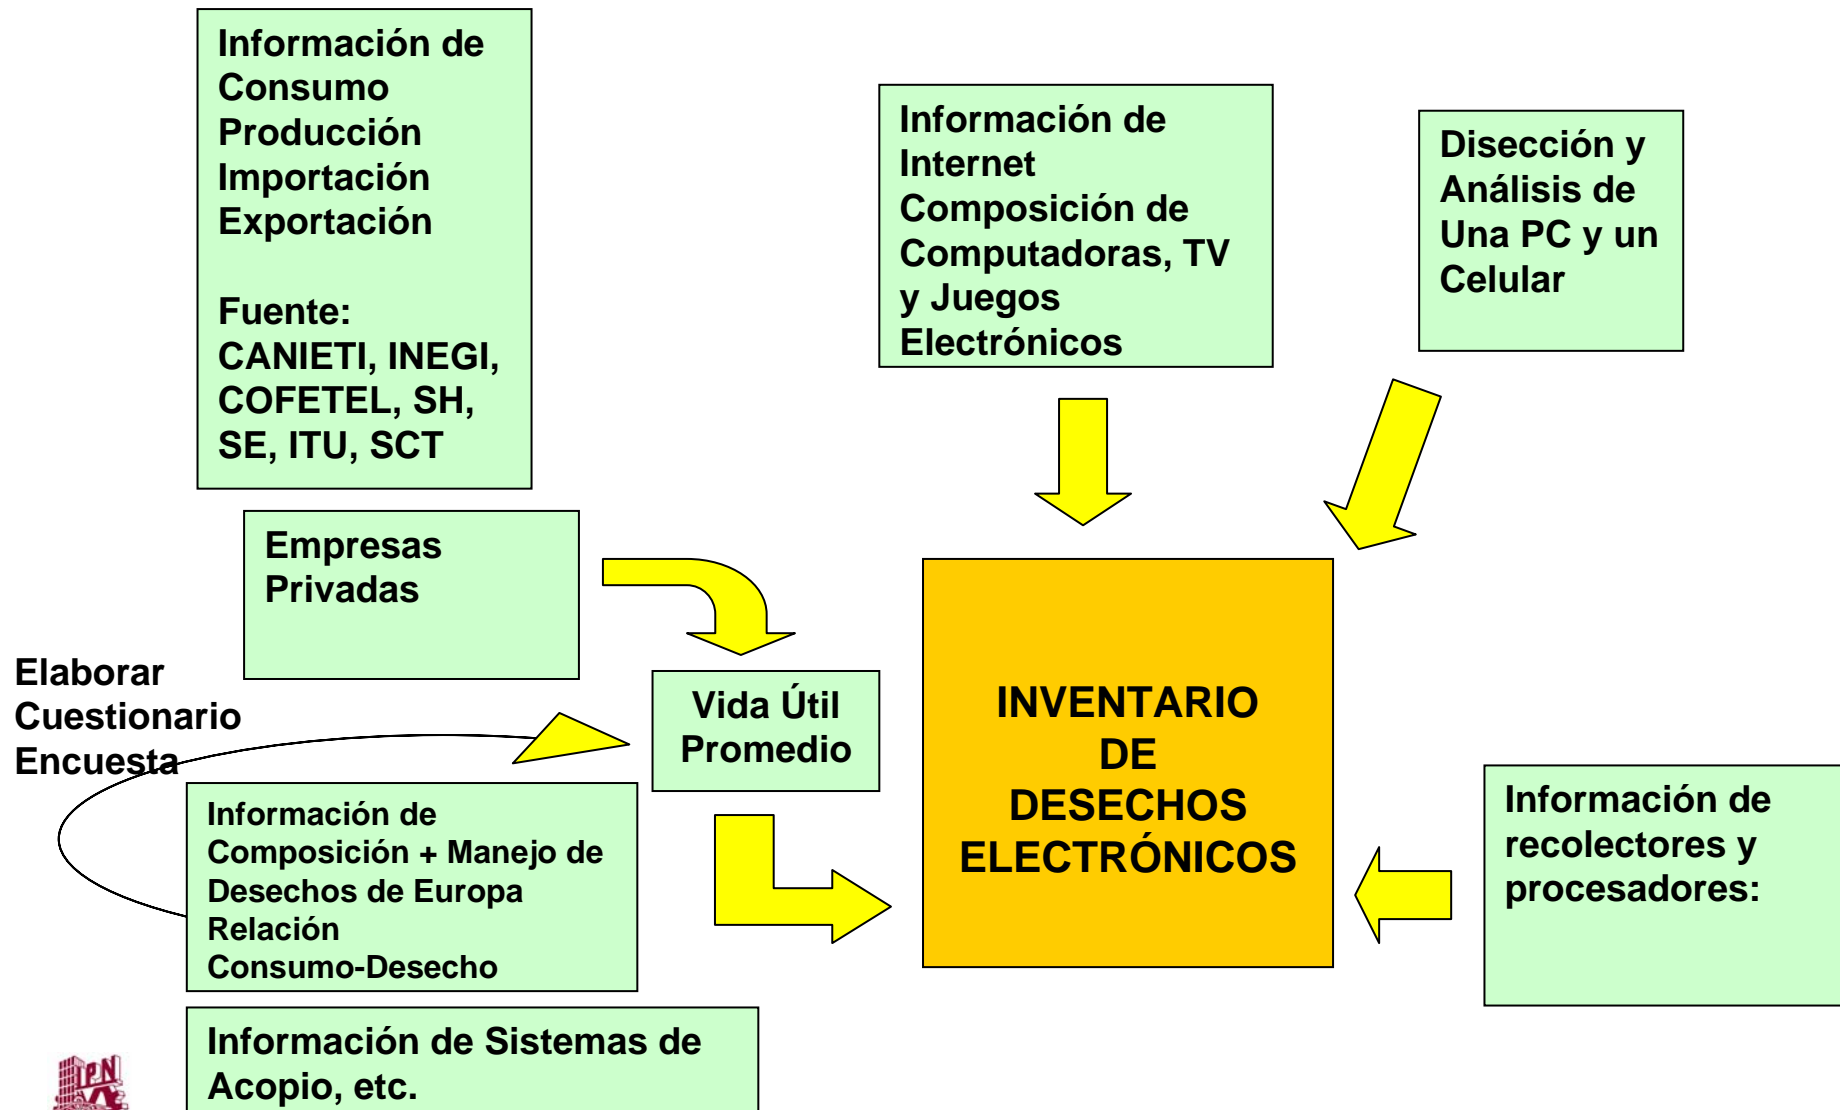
Información de Consumo
Producción
Importación
Exportación

Fuente:
CANIETI, INEGI, COFETEL, SH, SE, ITU, SCT

Información de Internet
Composición de Computadoras, TV y Juegos Electrónicos

Disección y Análisis de Una PC y un Celular

Empresas Privadas

Elaborar Cuestionario Encuesta

Vida Útil Promedio

INVENTARIO DE DESECHOS ELECTRÓNICOS

Información de Composición + Manejo de Desechos de Europa
Relación Consumo-Desecho

Información de recolectores y procesadores:

Información de Sistemas de Acopio, etc.

IPN